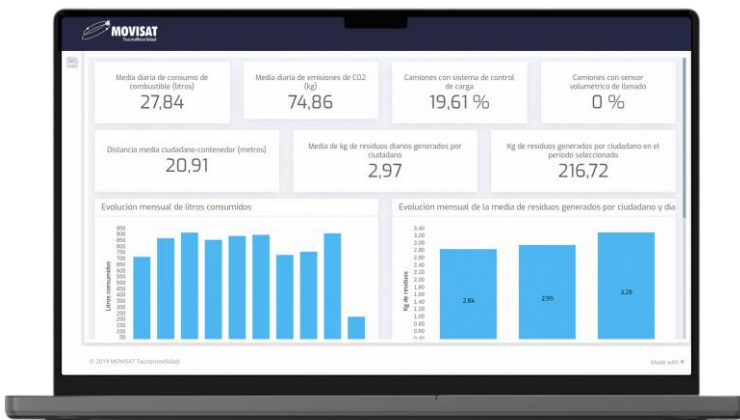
MOVISAT
Tecnomovilidad

Media diaria de consumo de combustible (litros)
27,84

Media diaria de emisiones de CO2 (kg)
74,86

Camiones con sistema de control de carga
19,61 %

Camiones con sensor volumétrico de llenado
0 %

Distancia media ciudadano-contenedor (metros)
20,91

Media de kg de residuos diarios generados por ciudadano
2,97

Kg de residuos generados por ciudadano en el periodo seleccionado
216,72

Evolución mensual de litros consumidos

Litros consumidos
950
900
850
800
750
700
650
600
550
500
450
400
350
300
250
200
150
100
50

Evolución mensual de la media de residuos generados por ciudadano y día

Kg de residuos
3.40
3.20
3.00
2.80
2.60
2.40
2.20
2.00
1.80
1.60
1.40
1.20
1.00
0.80
0.60
0.40
0.20

2.84
2.95
3.26

© 2019 MOVISAT Tecnomovilidad.

Made with ♥